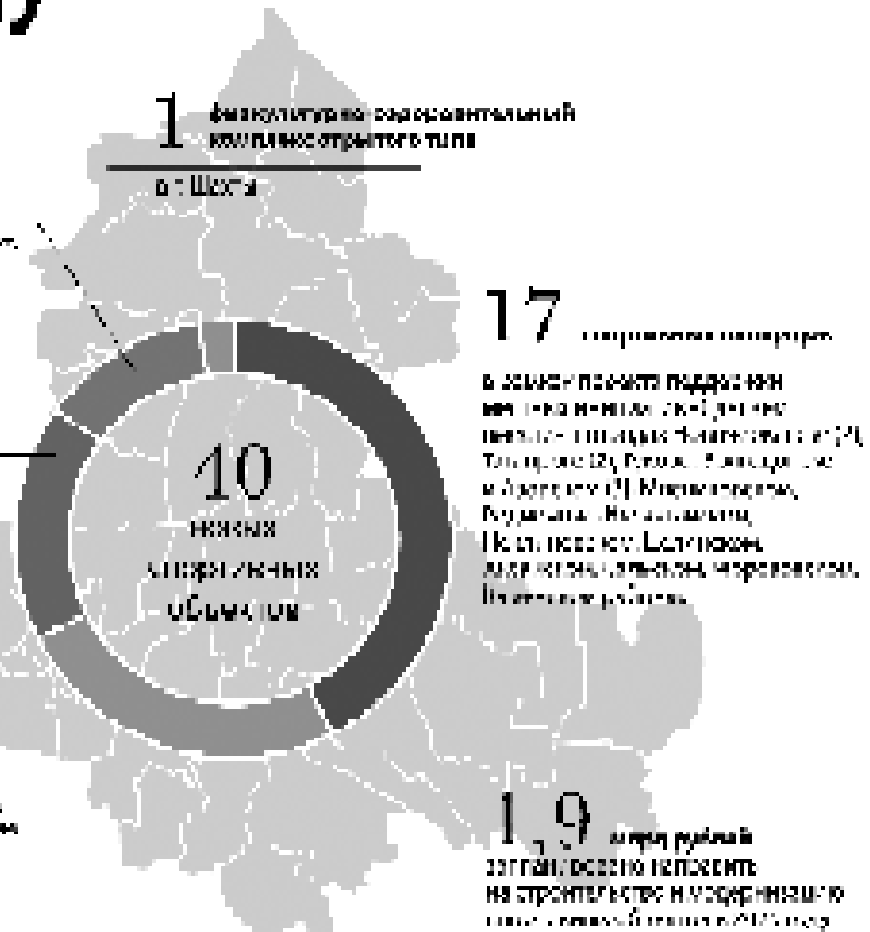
1 физкультурно-оздоровительный комплекс открытого типа

в г. Шахты

17 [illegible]

в рамках проекта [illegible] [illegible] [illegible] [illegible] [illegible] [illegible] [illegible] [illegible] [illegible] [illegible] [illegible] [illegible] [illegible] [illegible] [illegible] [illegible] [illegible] районах

40 новых спортивных объектов

1,9 млрд рублей запланировано направить на строительство и модернизацию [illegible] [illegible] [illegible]